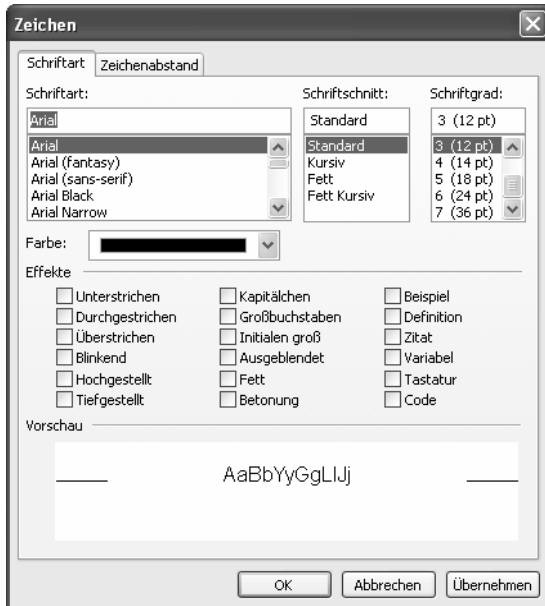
Zeichen

Schriftart | Zeichenabstand

Schriftart:
Arial
Arial
Arial (fantasy)
Arial (sans-serif)
Arial Black
Arial Narrow

Schriftschnitt:
Standard
Standard
Kursiv
Fett
Fett Kursiv

Schriftgrad:
3 (12 pt)
3 (12 pt)
4 (14 pt)
5 (18 pt)
6 (24 pt)
7 (36 pt)

Farbe:

Effekte

Unterstrichen
Durchgestrichen
Überstrichen
Blinkend
Hochgestellt
Tiefgestellt

Kapitälchen
Großbuchstaben
Initialen groß
Ausgeblendet
Fett
Betonung

Beispiel
Definition
Zitat
Variabel
Tastatur
Code

Vorschau

AaBbYyGgLlJj

OK
Abbrechen
Übernehmen